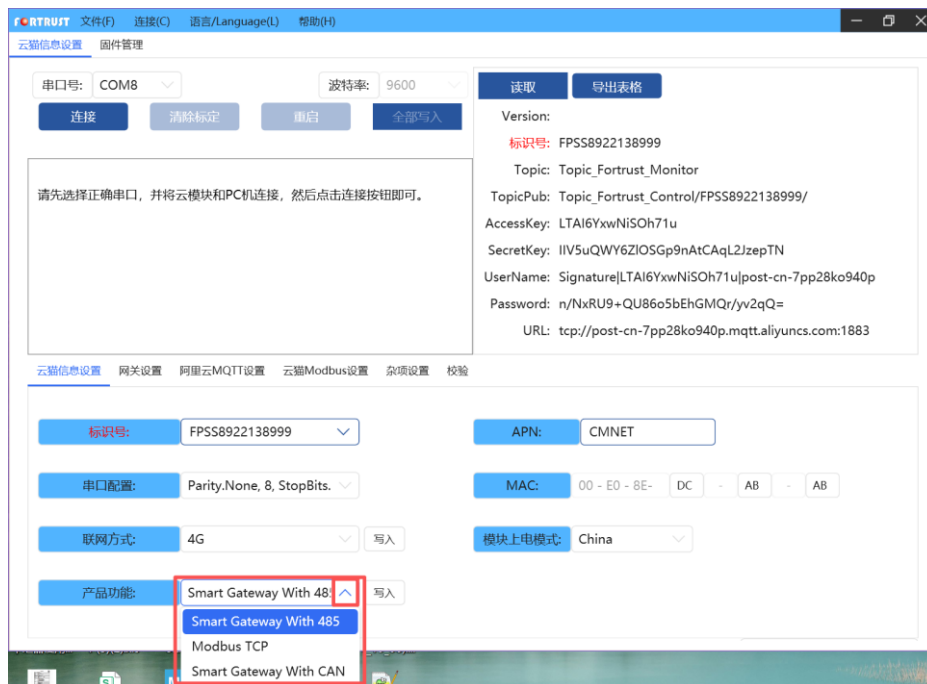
FORTRUST 文件(F) 连接(C) 语言/Language(L) 帮助(H)

云猫信息设置 固件管理

串口号: COM8
波特率: 9600
连接 清除标定 重启 全部写入

请先选择正确串口，并将云模块和PC机连接，然后点击连接按钮即可。

读取 导出表格

Version:
标识号: FPSS8922138999
Topic: Topic_Fortrust_Monitor
TopicPub: Topic_Fortrust_Control/FPSS8922138999/
AccessKey: LTAI6YxwNiSOh71u
SecretKey: IIV5uQWY6ZlOSGp9nAtCAqL2JzepTN
UserName: Signature|LTAI6YxwNiSOh71u|post-cn-7pp28ko940p
Password: n/NxRU9+QU86o5bEhGMQr/yv2qQ=
URL: tcp://post-cn-7pp28ko940p.mqtt.aliyuncs.com:1883

云猫信息设置 网关设置 阿里云MQTT设置 云猫Modbus设置 杂项设置 校验

标识号: FPSS8922138999
APN: CMNET
串口配置: Parity.None, 8, StopBits.
MAC: 00 - E0 - 8E- DC - AB - AB
联网方式: 4G 写入
模块上电模式: China
产品功能: Smart Gateway With 485 写入

Smart Gateway With 485
Modbus TCP
Smart Gateway With CAN